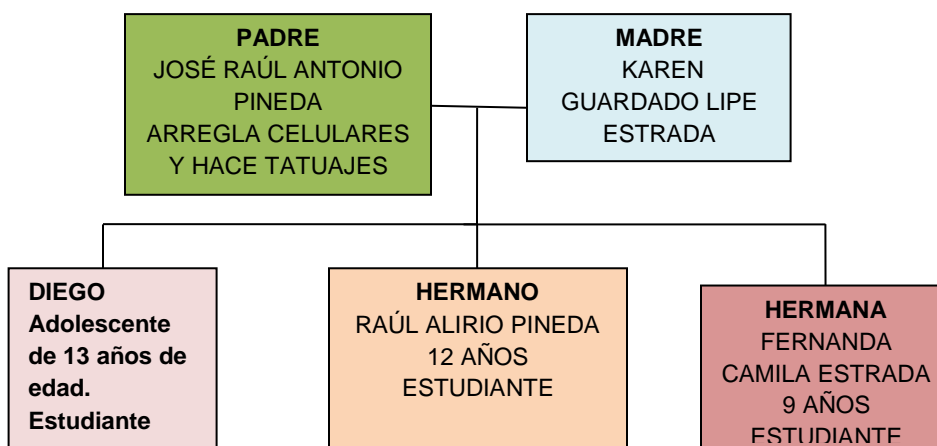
PADRE
JOSÉ RAÚL ANTONIO PINEDA
ARREGLA CELULARES Y HACE TATUAJES

MADRE
KAREN GUARDADO LIPE ESTRADA

DIEGO
Adolescente de 13 años de edad.
Estudiante

HERMANO
RAÚL ALIRIO PINEDA
12 AÑOS
ESTUDIANTE

HERMANA
FERNANDA CAMILA ESTRADA
9 AÑOS
ESTUDIANTE